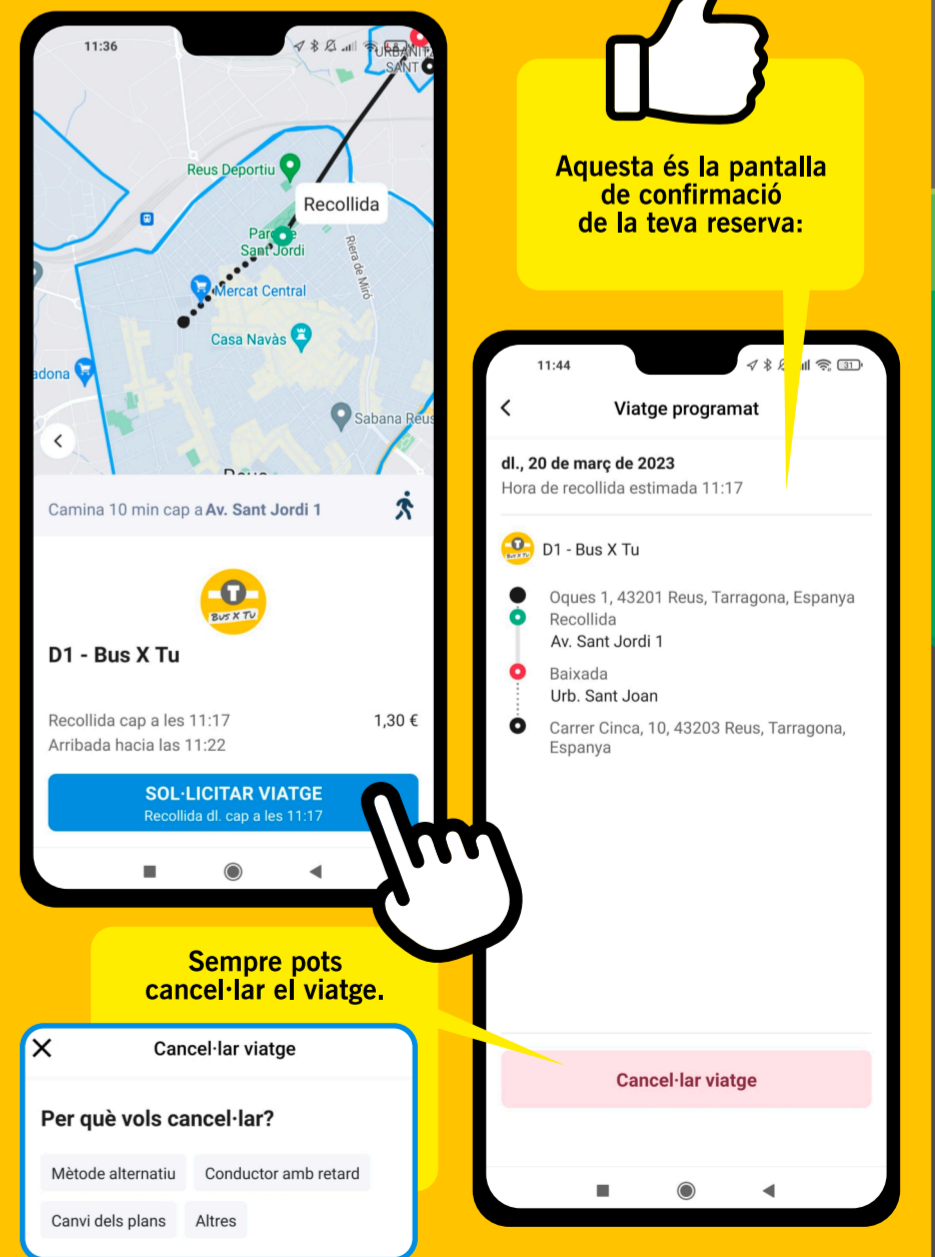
11:36

URBANIT SANT

Reus Deportiu

Recollida

Parc de Sant Jordi

Rera de Miró

Mercat Central

Casa Navàs

adona

Sabana Reus

Reus

Camina 10 min cap a Av. Sant Jordi 1

Bus X Tu

D1 - Bus X Tu

Recollida cap a les 11:17

1,30 €

Arribada hacia las 11:22

SOL·LICITAR VIATGE
Recollida dl. cap a les 11:17

Aquesta és la pantalla de confirmació de la teva reserva:

11:44

Viatge programat

dl., 20 de març de 2023
Hora de recollida estimada 11:17

D1 - Bus X Tu

Oques 1, 43201 Reus, Tarragona, Espanya

Recollida
Av. Sant Jordi 1

Baixada
Urb. Sant Joan

Carrer Cinca, 10, 43203 Reus, Tarragona, Espanya

Cancel·lar viatge

Sempre pots cancel·lar el viatge.

Cancel·lar viatge

Per què vols cancel·lar?

Mètode alternatiu

Conductor amb retard

Canvi dels plans

Altres